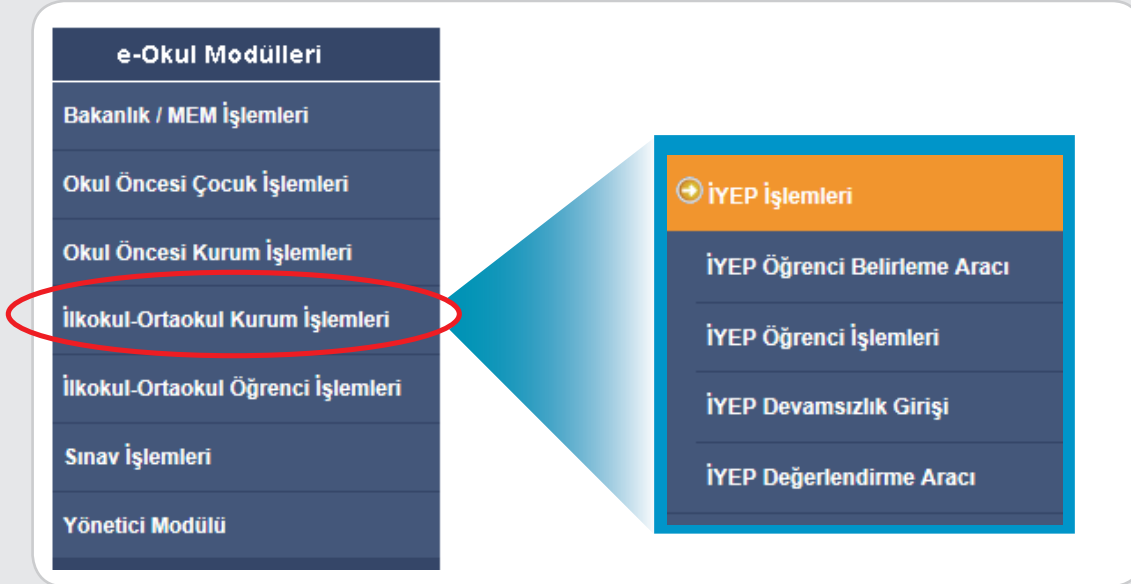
e-Okul Modülleri

Bakanlık / MEM İşlemleri

Okul Öncesi Çocuk İşlemleri

Okul Öncesi Kurum İşlemleri

İlkokul-Ortaokul Kurum İşlemleri

İlkokul-Ortaokul Öğrenci İşlemleri

Sınav İşlemleri

Yönetici Modülü

İYEP İşlemleri

İYEP Öğrenci Belirleme Aracı

İYEP Öğrenci İşlemleri

İYEP Devamsızlık Girişi

İYEP Değerlendirme Aracı